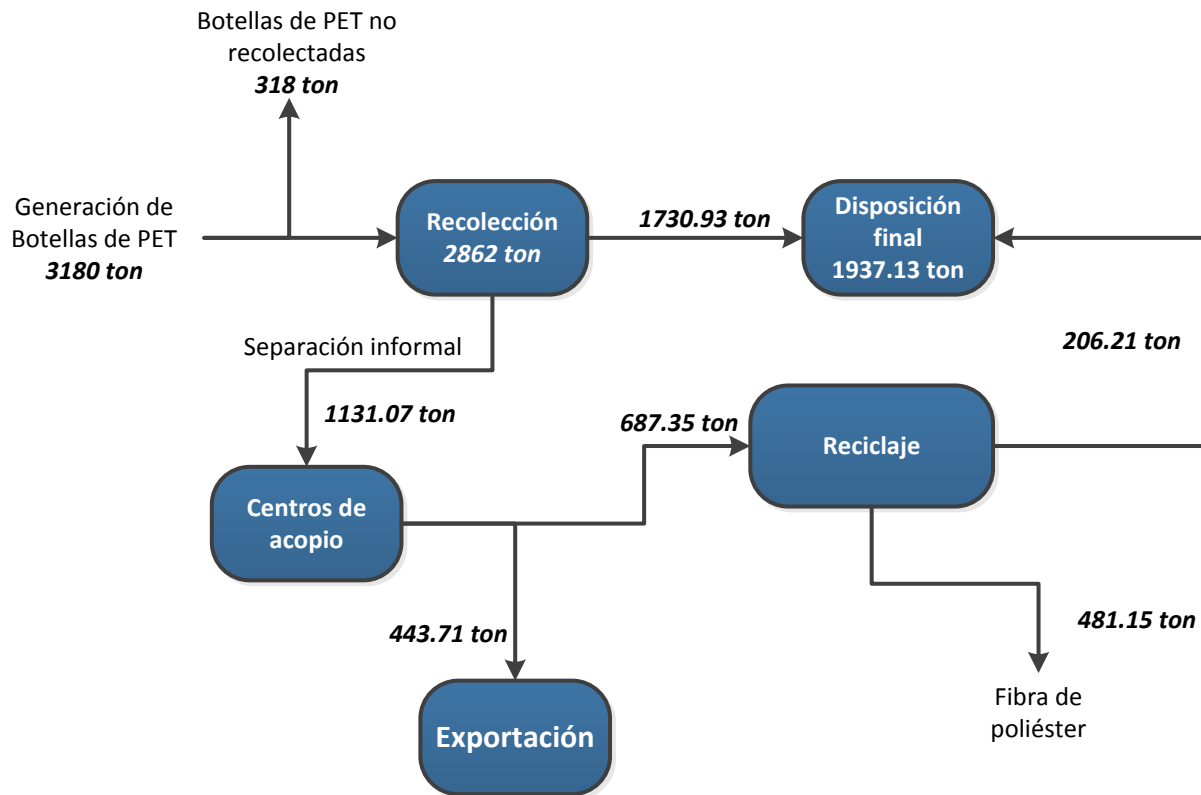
Botellas de PET no recolectadas
318 ton

Generación de Botellas de PET
3180 ton

Recolección
2862 ton

1730.93 ton

Disposición final
1937.13 ton

Separación informal

206.21 ton

1131.07 ton

687.35 ton

Reciclaje

Centros de acopio

443.71 ton

481.15 ton

Fibra de poliéster

Exportación